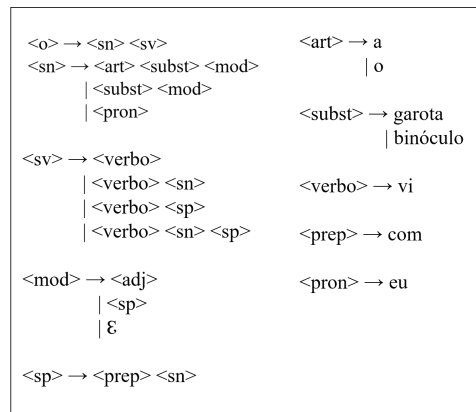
<o> → <sn> <sv>
<sn> → <art> <subst> <mod>
| <subst> <mod>
| <pron>

<sv> → <verbo>
| <verbo> <sn>
| <verbo> <sp>
| <verbo> <sn> <sp>

<mod> → <adj>
| <sp>
| ε

<sp> → <prep> <sn>

<art> → a
| o

<subst> → garota
| binóculo

<verbo> → vi

<prep> → com

<pron> → eu